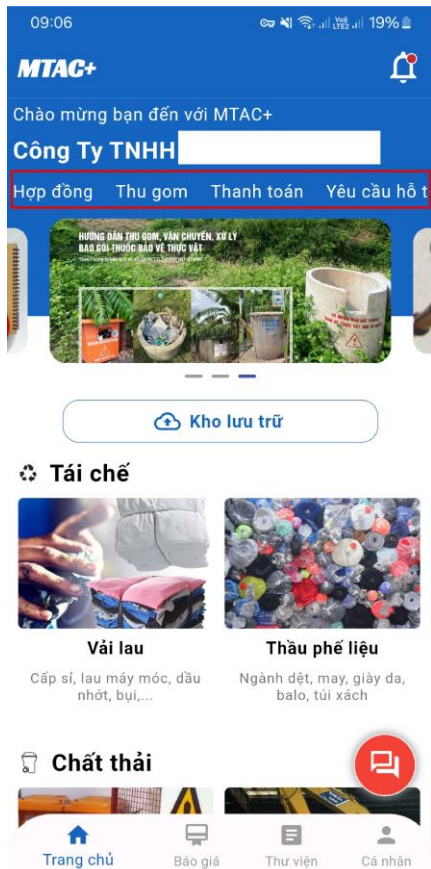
09:06 19%

MTAC+

Chào mừng bạn đến với MTAC+

Công Ty TNHH

Hợp đồng Thu gom Thanh toán Yêu cầu hỗ t

HƯỚNG DẪN THU GOM, VẬN CHUYỂN, XỬ LÝ BAO GÓI THUỐC BẢO VỆ THỰC VẬT

Kho lưu trữ

Tái chế

Vải lau

Cấp sỉ, lau máy móc, dầu nhớt, bụi,...

Thầu phế liệu

Ngành dệt, may, giày da, balo, túi xách

Chất thải

Trang chủ Báo giá Thư viện Cá nhân